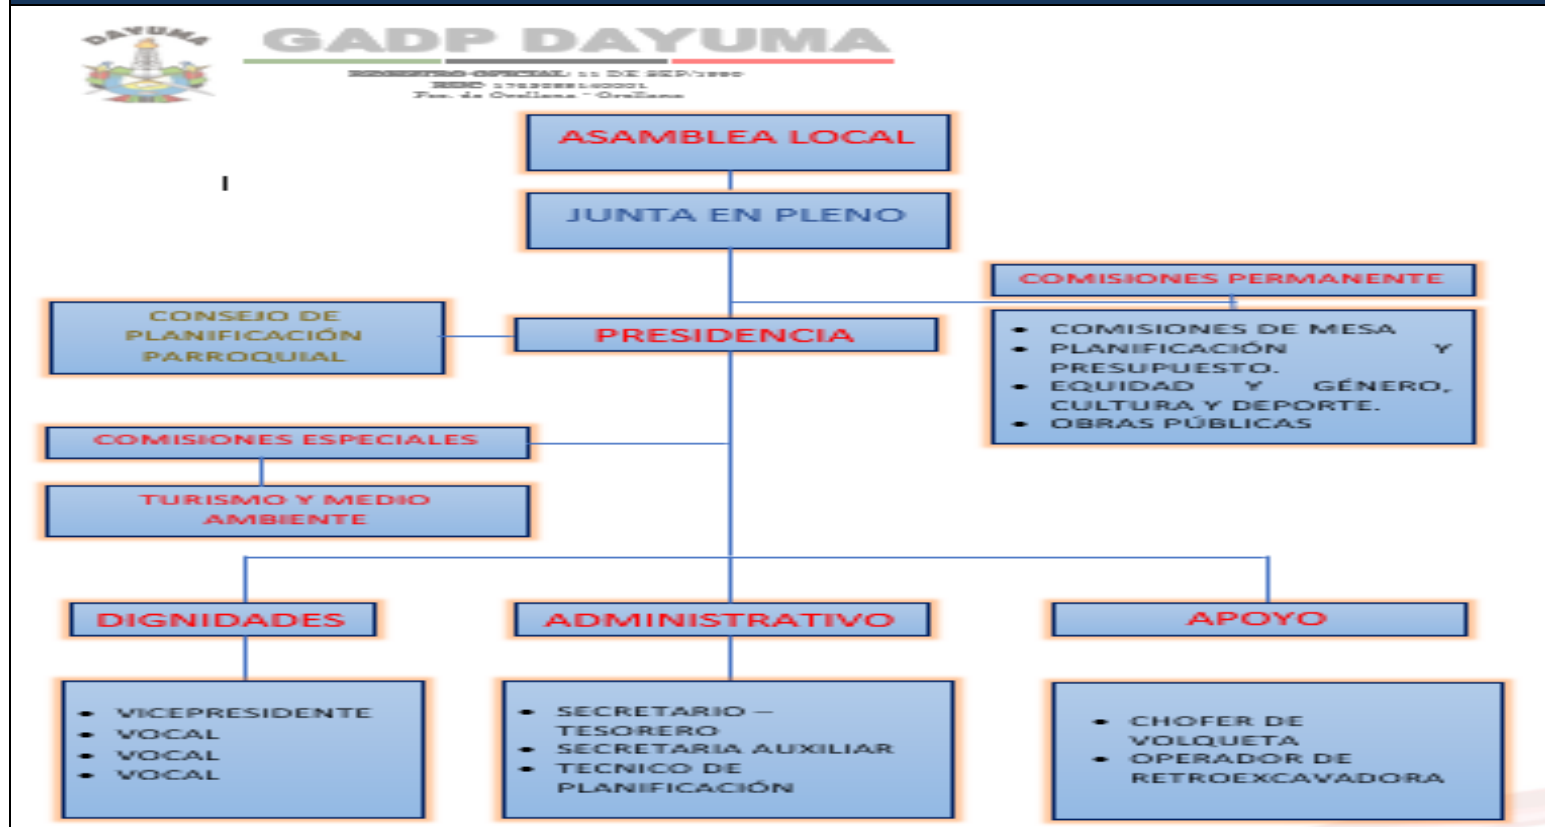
DAYUMA

GADP DAYUMA
REGISTRO OFICIAL: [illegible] DE SEP/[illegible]
RUC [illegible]
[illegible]

ASAMBLEA LOCAL

I

JUNTA EN PLENO

COMISIONES PERMANENTE

- COMISIONES DE MESA
- PLANIFICACIÓN Y PRESUPUESTO.
- EQUIDAD Y GÉNERO, CULTURA Y DEPORTE.
- OBRAS PÚBLICAS

CONSEJO DE PLANIFICACIÓN PARROQUIAL

PRESIDENCIA

COMISIONES ESPECIALES

TURISMO Y MEDIO AMBIENTE

DIGNIDADES

- VICEPRESIDENTE
- VOCAL
- VOCAL
- VOCAL

ADMINISTRATIVO

- SECRETARIO – TESORERO
- SECRETARIA AUXILIAR
- TECNICO DE PLANIFICACIÓN

APOYO

- CHOFER DE VOLQUETA
- OPERADOR DE RETROEXCAVADORA